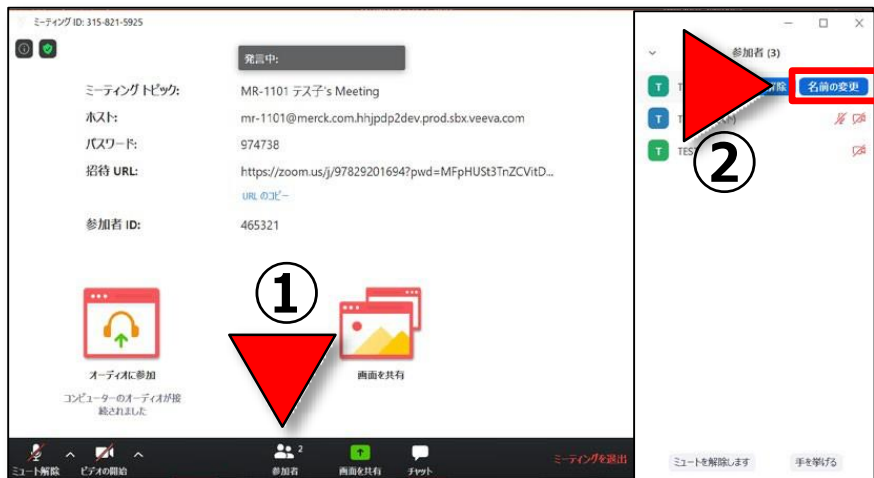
ミーティング ID: 315-821-5925

発言中:

ミーティング トピック: MR-1101 テス子's Meeting

ホスト: mr-1101@merck.com.hhjpdp2dev.prod.sbx.veeva.com

パスワード: 974738

招待 URL: https://zoom.us/j/97829201694?pwd=MFpHUSt3TnZCVitD...

URL のコピー

参加者 ID: 465321

①

オーディオに参加

コンピューターのオーディオが接続されました

画面を共有

ミュート解除 ビデオの開始 参加者 2 画面を共有 チャット ミーティングを退出

参加者 (3)

T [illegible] 解除 名前の変更

T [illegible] (ホ)

T TES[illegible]

②

ミュートを解除します 手を挙げる